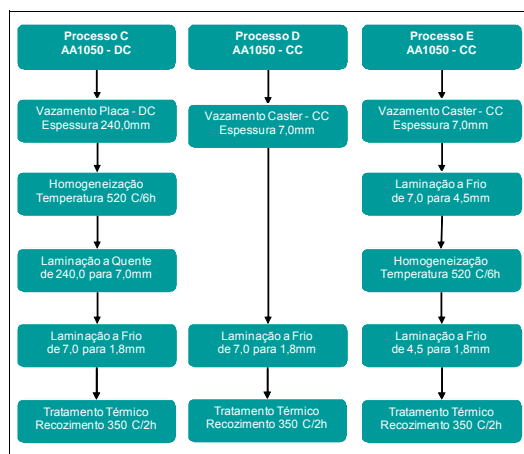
Processo C
AA1050 - DC

Vazamento Placa - DC
Espessura 240,0mm

Homogeneização
Temperatura 520 C/6h

Laminação a Quente
de 240,0 para 7,0mm

Laminação a Frio
de 7,0 para 1,8mm

Tratamento Térmico
Recozimento 350 C/2h

Processo D
AA1050 - CC

Vazamento Caster - CC
Espessura 7,0mm

Laminação a Frio
de 7,0 para 1,8mm

Tratamento Térmico
Recozimento 350 C/2h

Processo E
AA1050 - CC

Vazamento Caster - CC
Espessura 7,0mm

Laminação a Frio
de 7,0 para 4,5mm

Homogeneização
Temperatura 520 C/6h

Laminação a Frio
de 4,5 para 1,8mm

Tratamento Térmico
Recozimento 350 C/2h